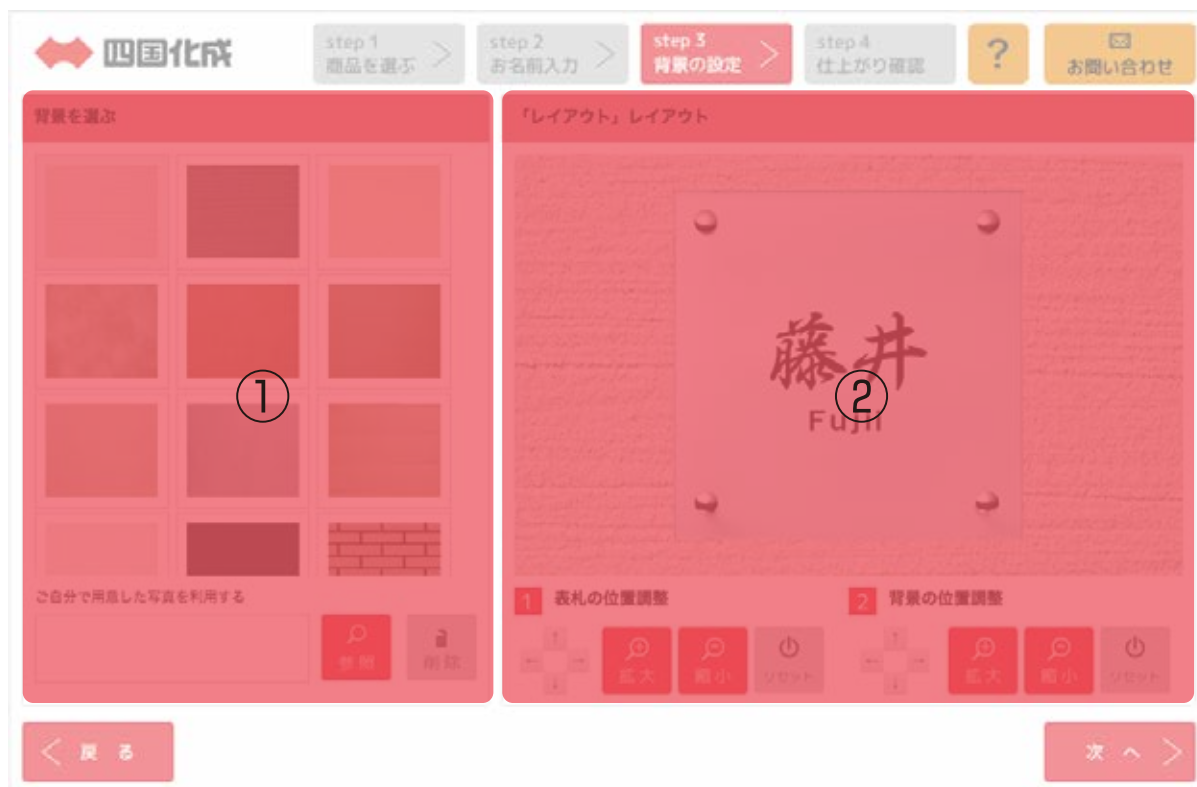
四国化成

step 1 商品を選ぶ
step 2 お名前入力
step 3 背景の設定
step 4 仕上がり確認
?
お問い合わせ

背景を選ぶ

①

ご自分で用意した写真を利用する
参照
削除

「レイアウト」レイアウト

藤井
Fujii

②

1 表札の位置調整
拡大
縮小
リセット

2 背景の位置調整
拡大
縮小
リセット

戻る
次へ